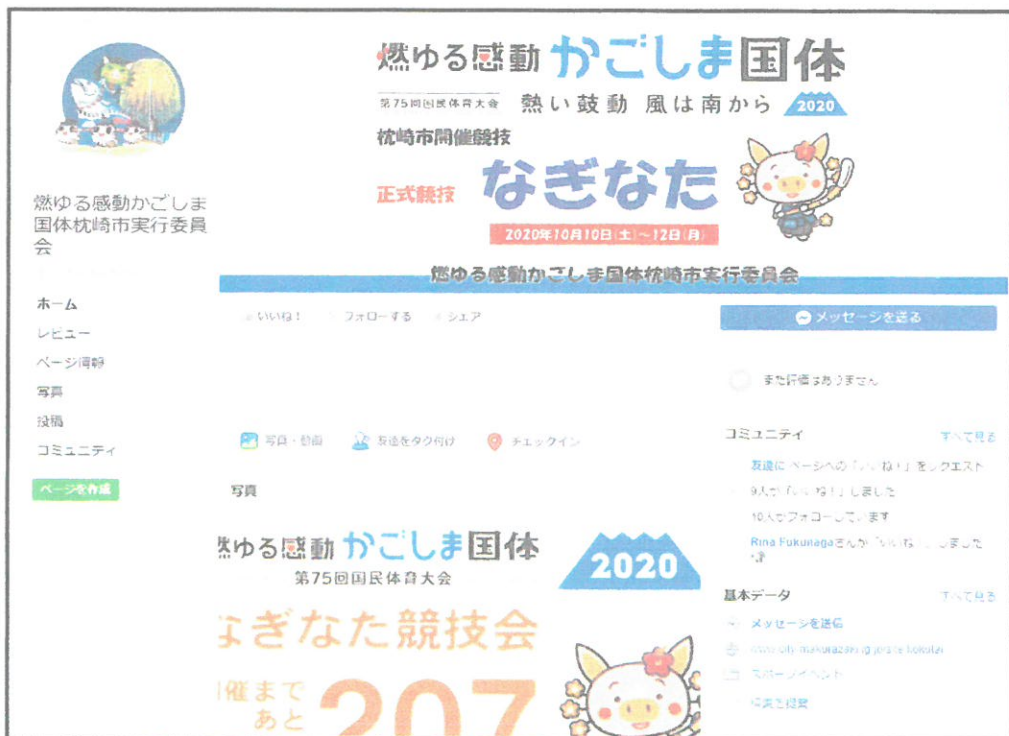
燃ゆる感動 かごしま国体
第75回国民体育大会 熱い鼓動 風は南から 2020
枕崎市開催競技
正式競技 なぎなた
2020年10月10日(土)～12日(月)

燃ゆる感動かごしま国体枕崎市実行委員会

燃ゆる感動かごしま国体枕崎市実行委員会

ホーム
レビュー
ページ情報
写真
投稿
コミュニティ
ページを作成

いいね！ フォローする シェア

メッセージを送る

まだ評価はありません

写真・動画 友達をタグ付け チェックイン

写真

燃ゆる感動 かごしま国体
第75回国民体育大会
2020
なぎなた競技会
開催まであと 207

コミュニティ すべて見る
友達にページへの「いいね！」をリクエスト
9人が「いいね！」しました
10人がフォローしています
Rina Fukunagaさんが「いいね！」しました

基本データ すべて見る
メッセージを送信
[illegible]
スポーツイベント
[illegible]